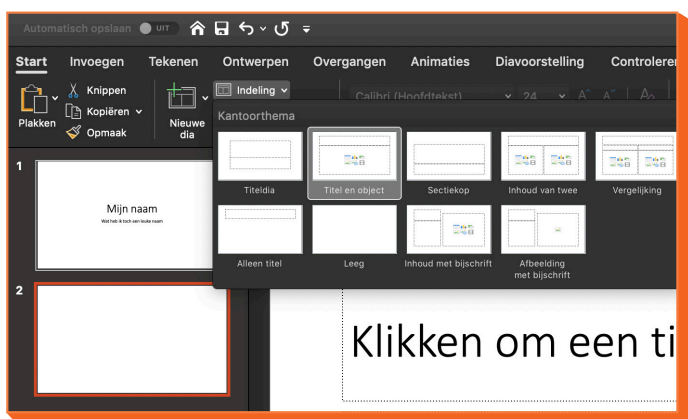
Automatisch opslaan UIT

Start Invoegen Tekenen Ontwerpen Overgangen Animaties Diavoorstelling Controleren

Plakken Knippen Kopiëren Opmaak Nieuwe dia Indeling Calibri (Hoofdtekst) 24

Kantoorthema

Titeldia Titel en object Sectiekop Inhoud van twee Vergelijking

Alleen titel Leeg Inhoud met bijschrift Afbeelding met bijschrift

1

Mijn naam

Wat heb ik toch een leuke naam

2

Klikken om een ti